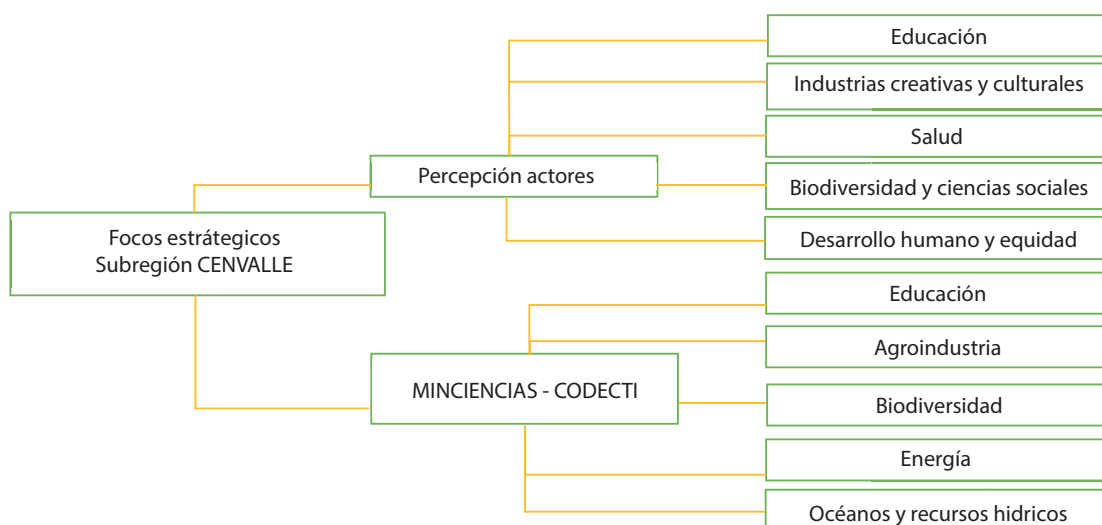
Focos estrátegicos
Subregión CENVALLE

Percepción actores

Educación

Industrias creativas y culturales

Salud

Biodiversidad y ciencias sociales

Desarrollo humano y equidad

MINCIENCIAS - CODECTI

Educación

Agroindustria

Biodiversidad

Energía

Océanos y recursos hidricos